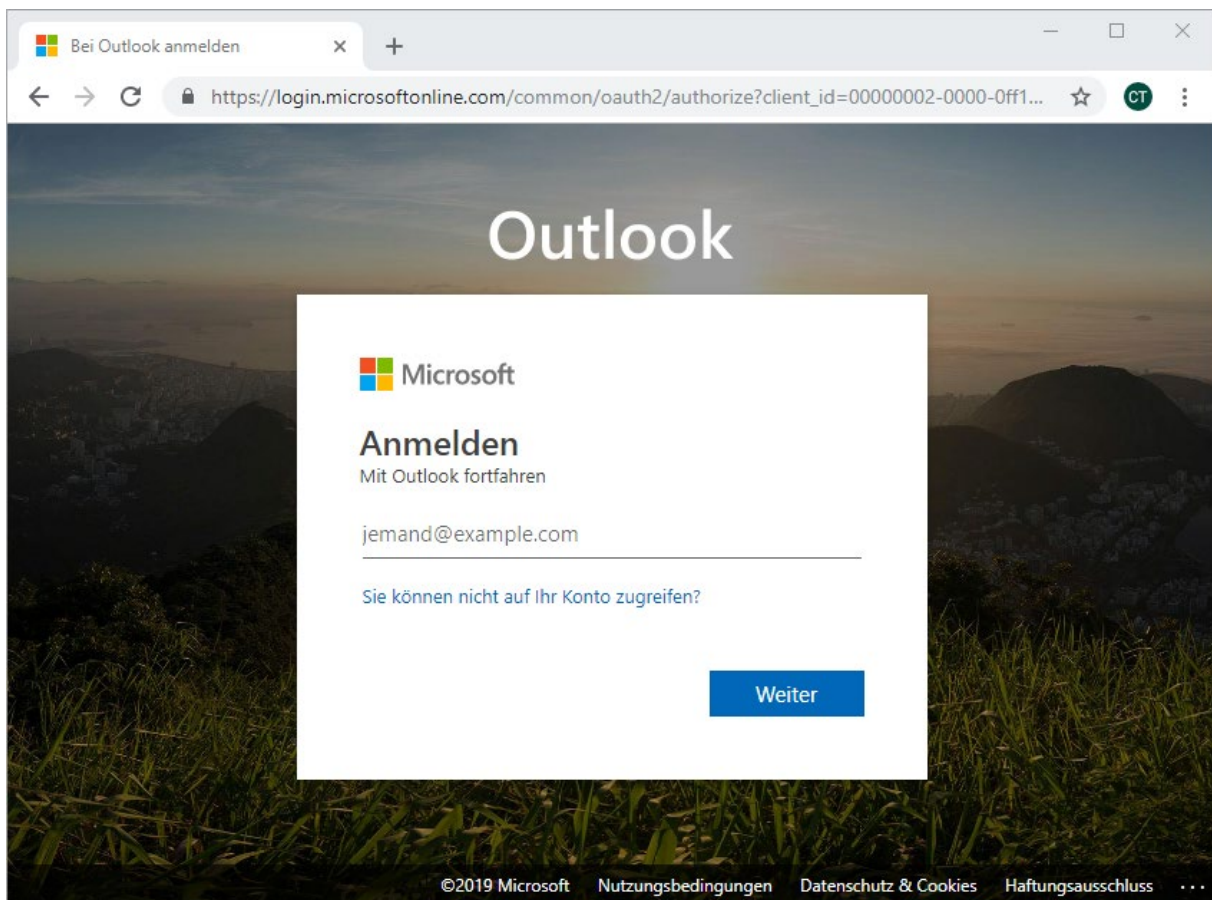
Bei Outlook anmelden

https://login.microsoftonline.com/common/oauth2/authorize?client_id=00000002-0000-0ff1...

CT

Outlook

Microsoft

Anmelden
Mit Outlook fortfahren

jemand@example.com

Sie können nicht auf Ihr Konto zugreifen?

Weiter

©2019 Microsoft Nutzungsbedingungen Datenschutz & Cookies Haftungsausschluss ...